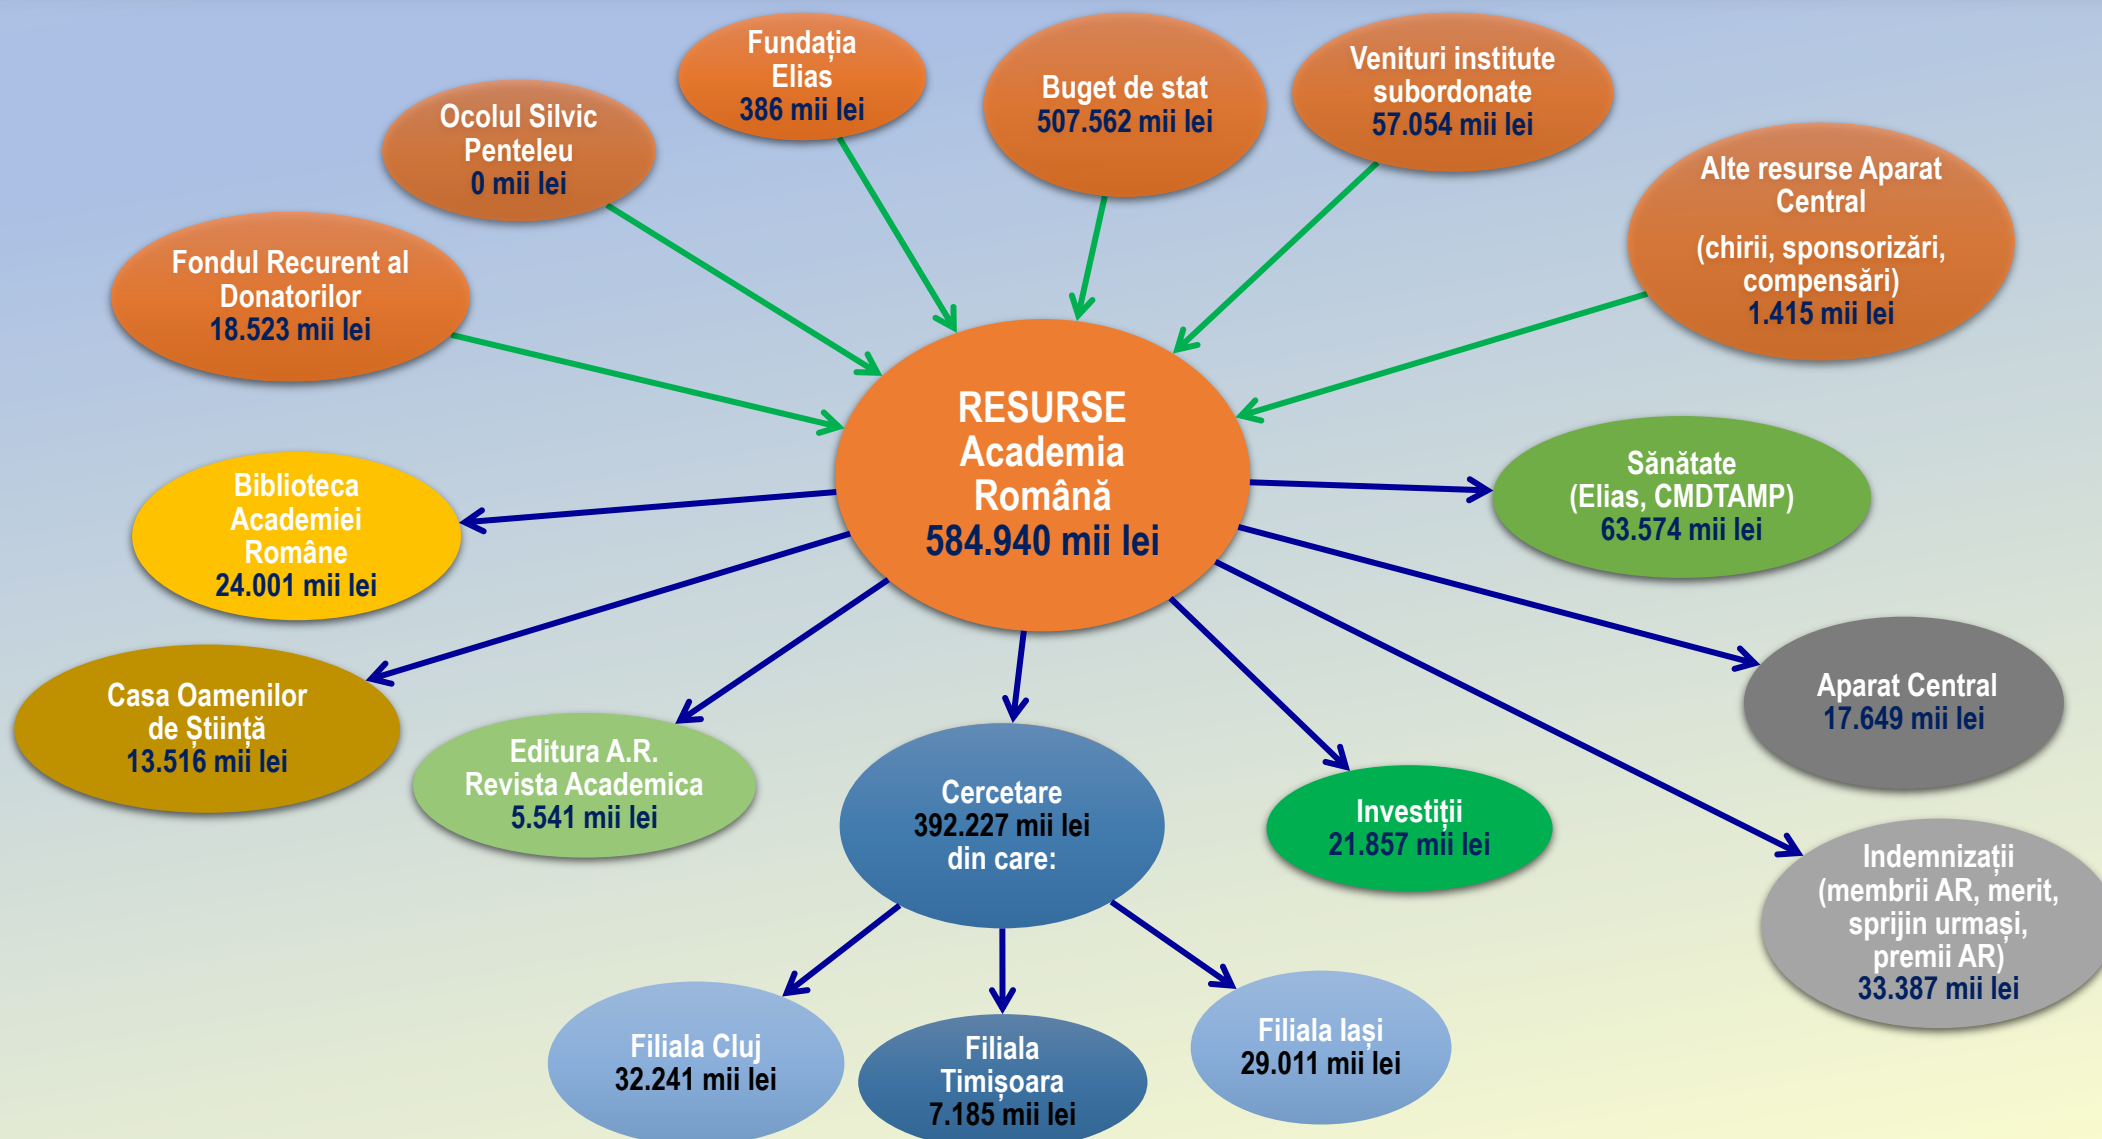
Fundația Elias
386 mii lei

Buget de stat
507.562 mii lei

Venituri institute subordonate
57.054 mii lei

Ocolul Silvic Penteleu
0 mii lei

Fondul Recurent al Donatorilor
18.523 mii lei

Alte resurse Aparat Central
(chirii, sponsorizări, compensări)
1.415 mii lei

RESURSE
Academia Română
584.940 mii lei

Biblioteca Academiei Române
24.001 mii lei

Sănătate
(Elias, CMDTAMP)
63.574 mii lei

Casa Oamenilor de Știință
13.516 mii lei

Editura A.R.
Revista Academica
5.541 mii lei

Cercetare
392.227 mii lei
din care:

Investiții
21.857 mii lei

Aparat Central
17.649 mii lei

Indemnizații
(membrii AR, merit, sprijin urmași, premii AR)
33.387 mii lei

Filiala Cluj
32.241 mii lei

Filiala Timișoara
7.185 mii lei

Filiala Iași
29.011 mii lei